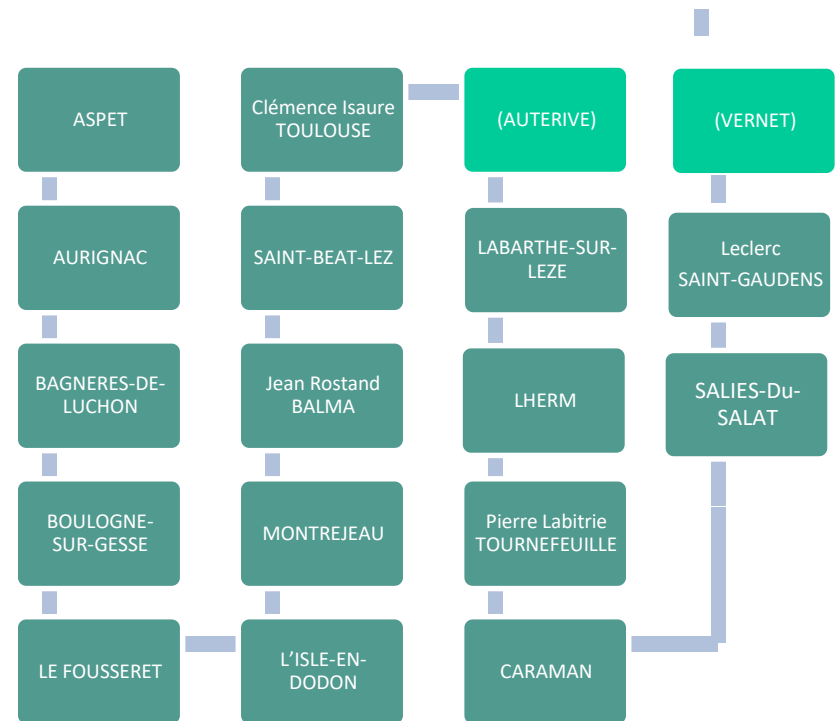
ASPET

AURIGNAC

BAGNERES-DE-LUCHON

BOULOGNE-SUR-GESSE

LE FOUSSERET

Clémence Isaure TOULOUSE

SAINT-BEAT-LEZ

Jean Rostand BALMA

MONTREJEAU

L'ISLE-EN-DODON

(AUTERIVE)

LABARTHE-SUR-LEZE

LHERM

Pierre Labitrie TOURNEFEUILLE

CARAMAN

(VERNET)

Leclerc SAINT-GAUDENS

SALIES-Du-SALAT